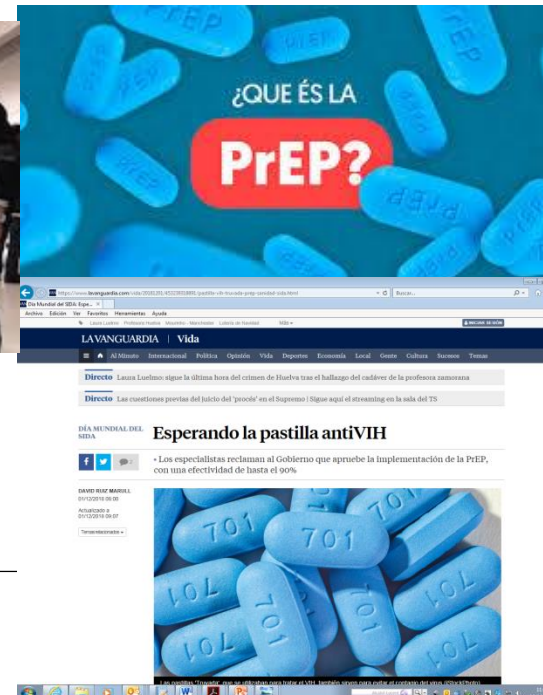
PrEP
¿QUE ÉS LA
PrEP?

https://www.lavanguardia.com/vida/20181201/453238333666/pastilla-vih-mundial-prep-sanidad-sida.html
Buscar...
Día Mundial del SIDA: Espe... ×
Archivo Edición Ver Favoritos Herramientas Ayuda
Laura Luelmo Profesora Huelva Mourinho - Manchester Lotería de Navidad Más
INICIAR SESIÓN

LA VANGUARDIA | Vida

Al Minuto Internacional Política Opinión Vida Deportes Economía Local Gente Cultura Sucesos Temas

Directo Laura Luelmo: sigue la última hora del crimen de Huelva tras el hallazgo del cadáver de la profesora zamorana

Directo Las cuestiones previas del juicio del 'procés' en el Supremo | Sigue aquí el streaming en la sala del TS

DÍA MUNDIAL DEL SIDA

Esperando la pastilla antiVIH

• Los especialistas reclaman al Gobierno que apruebe la implementación de la PrEP, con una efectividad de hasta el 90%

DAVID RUIZ MARULL
01/12/2018 06:00
Actualizado a 01/12/2018 09:07
Tamaño de texto

701

Las pastillas 'Truvada', que se utilizaban para tratar el VIH, también sirven para evitar el contagio del virus (iStockPhoto)